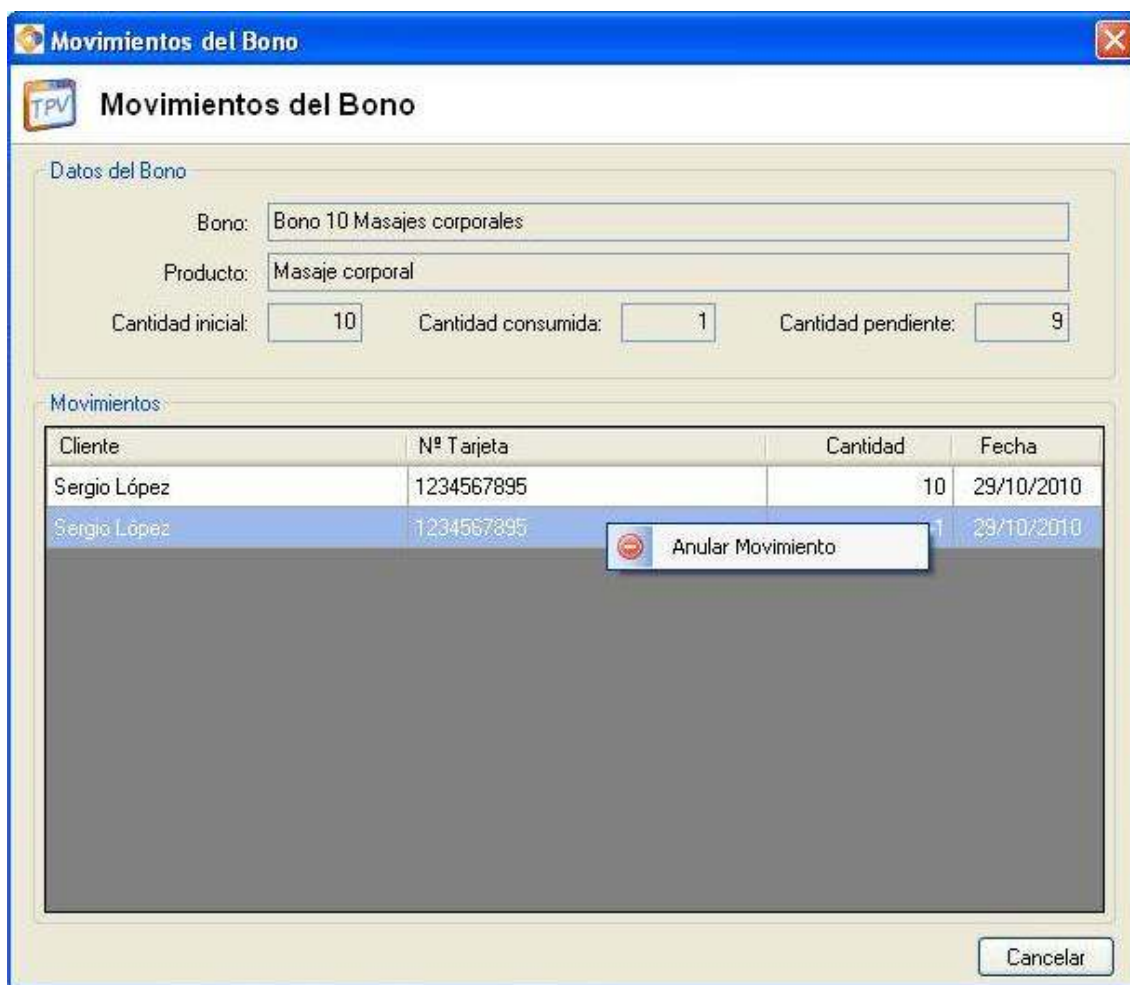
Movimientos del Bono

TPV Movimientos del Bono

Datos del Bono

Bono: Bono 10 Masajes corporales

Producto: Masaje corporal

Cantidad inicial: 10 Cantidad consumida: 1 Cantidad pendiente: 9

Movimientos

| Cliente | Nº Tarjeta | Cantidad | Fecha |
|---|---|---|---|
| Sergio López | 1234567895 | 10 | 29/10/2010 |
| Sergio López | 1234567895 | 1 | 29/10/2010 |

Anular Movimiento

Cancelar